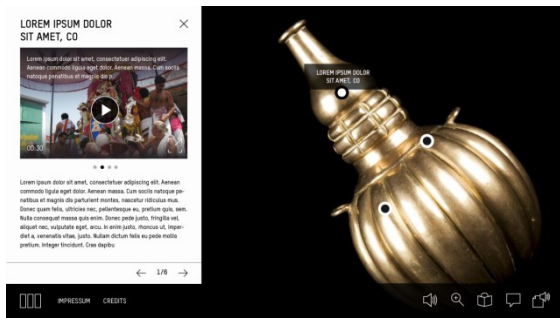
LOREM IPSUM DOLOR SIT AMET, CO

Lorem ipsum dolor sit amet, consectetuer adipiscing elit. Aenean commodo ligula eget dolor. Aenean massa. Cum sociis natoque penatibus et magnis dis p

00:30

Lorem ipsum dolor sit amet, consectetuer adipiscing elit. Aenean commodo ligula eget dolor. Aenean massa. Cum sociis natoque penatibus et magnis dis parturient montes, nascetur ridiculus mus. Donec quam felis, ultricies nec, pellentesque eu, pretium quis, sem. Nulla consequat massa quis enim. Donec pede justo, fringilla vel, aliquet nec, vulputate eget, arcu. In enim justo, rhoncus ut, imperdiet a, venenatis vitae, justo. Nullam dictum felis eu pede mollis pretium. Integer tincidunt. Cras dapibu

1/6

LOREM IPSUM DOLOR SIT AMET, CO

IMPRESSUM CREDITS